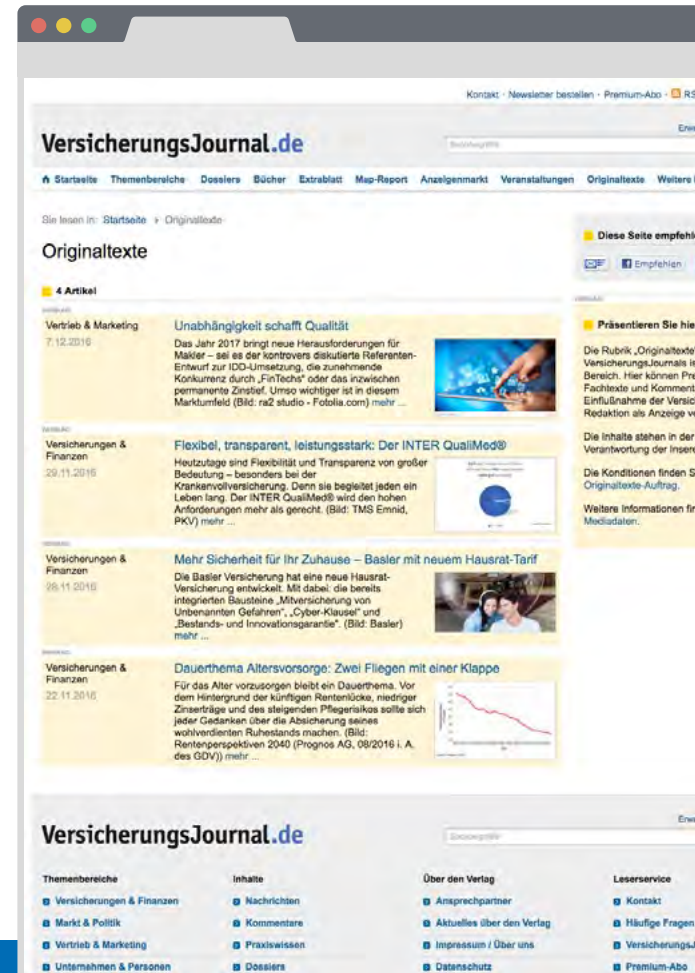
Kontakt · Newsletter bestellen · Premium-Abo · RS

VersicherungsJournal.de

Startseite Themenbereiche Dossiers Bücher Extrablatt Map-Report Anzeigenmarkt Veranstaltungen Originaltexte Weitere

Sie lesen in: Startseite › Originaltexte

Originaltexte

4 Artikel

Vertrieb & Marketing
7.12.2016

Unabhängigkeit schafft Qualität

Das Jahr 2017 bringt neue Herausforderungen für Makler – sei es der kontrovers diskutierte Referenten-Entwurf zur IDD-Umsetzung, die zunehmende Konkurrenz durch „FinTechs" oder das inzwischen permanente Zinstief. Umso wichtiger ist in diesem Marktumfeld (Bild: ra2 studio - Fotolia.com) mehr ...

Versicherungen & Finanzen
29.11.2016

Flexibel, transparent, leistungsstark: Der INTER QualiMed®

Heutzutage sind Flexibilität und Transparenz von großer Bedeutung – besonders bei der Krankenvollversicherung. Denn sie begleitet jeden ein Leben lang. Der INTER QualiMed® wird den hohen Anforderungen mehr als gerecht. (Bild: TMS Emnid, PKV) mehr ...

Versicherungen & Finanzen
28.11.2016

Mehr Sicherheit für Ihr Zuhause – Basler mit neuem Hausrat-Tarif

Die Basler Versicherung hat eine neue Hausrat-Versicherung entwickelt. Mit dabei: die bereits integrierten Bausteine „Mitversicherung von Unbenannten Gefahren", „Cyber-Klausel" und „Bestands- und Innovationsgarantie". (Bild: Basler) mehr ...

Versicherungen & Finanzen
22.11.2016

Dauerthema Altersvorsorge: Zwei Fliegen mit einer Klappe

Für das Alter vorzusorgen bleibt ein Dauerthema. Vor dem Hintergrund der künftigen Rentenlücke, niedriger Zinserträge und des steigenden Pflegerisikos sollte sich jeder Gedanken über die Absicherung seines wohlverdienten Ruhestands machen. (Bild: Rentenperspektiven 2040 (Prognos AG, 08/2016 i. A. des GDV)) mehr ...

Diese Seite empfehl

Empfehlen

Präsentieren Sie hie

Die Rubrik „Originaltexte" VersicherungsJournals i Bereich. Hier können Pre Fachtexte und Komment Einflußnahme der Versic Redaktion als Anzeige v

Die Inhalte stehen in der Verantwortung der Insere

Die Konditionen finden S Originaltexte-Auftrag.

Weitere Informationen fi Mediadaten.

VersicherungsJournal.de

Themenbereiche
Versicherungen & Finanzen
Markt & Politik
Vertrieb & Marketing
Unternehmen & Personen

Inhalte
Nachrichten
Kommentare
Praxiswissen
Dossiers

Über den Verlag
Ansprechpartner
Aktuelles über den Verlag
Impressum / Über uns
Datenschutz

Leserservice
Kontakt
Häufige Fragen
VersicherungsJ
Premium-Abo